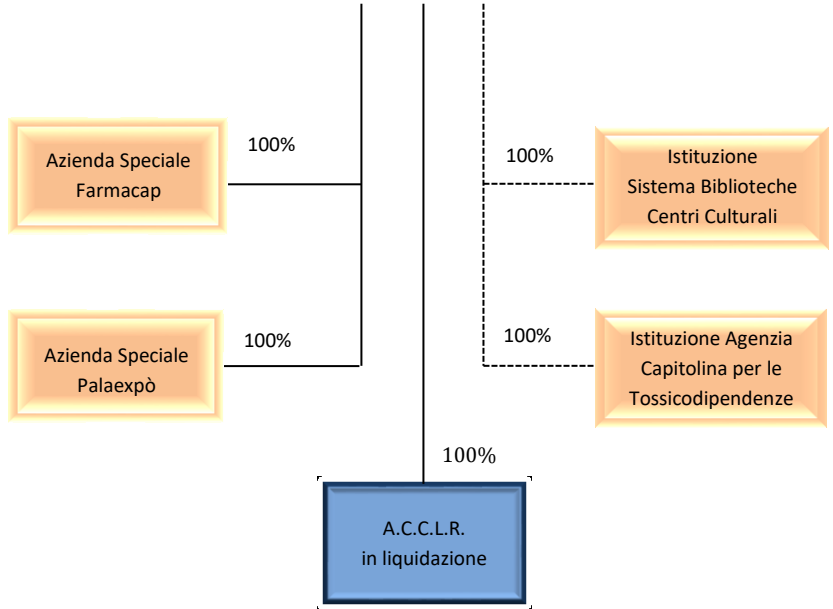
Azienda Speciale Farmacap

100%

100%

Istituzione Sistema Biblioteche Centri Culturali

Azienda Speciale Palaexpò

100%

100%

Istituzione Agenzia Capitolina per le Tossicodipendenze

100%

A.C.C.L.R. in liquidazione